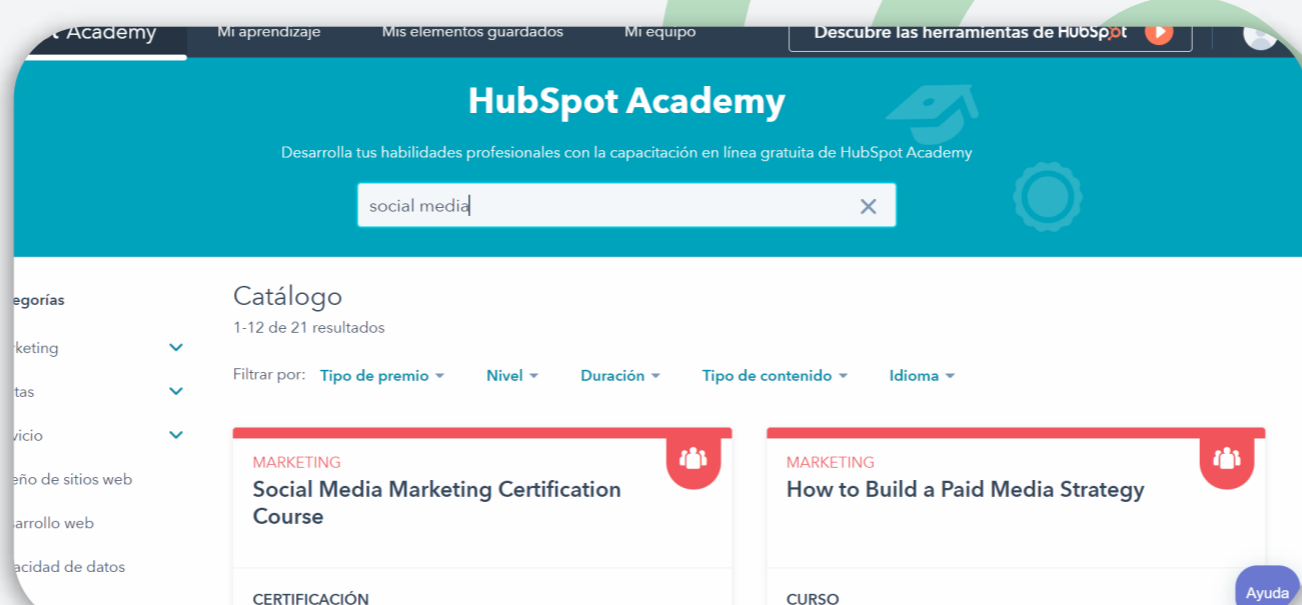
t Academy Mi aprendizaje Mis elementos guardados Mi equipo Descubre las herramientas de HubSpot

HubSpot Academy

Desarrolla tus habilidades profesionales con la capacitación en línea gratuita de HubSpot Academy

social media

egorías

rketing

tas

vicio

eño de sitios web

arrollo web

acidad de datos

Catálogo

1-12 de 21 resultados

Filtrar por: Tipo de premio Nivel Duración Tipo de contenido Idioma

MARKETING

Social Media Marketing Certification Course

CERTIFICACIÓN

MARKETING

How to Build a Paid Media Strategy

CURSO

Ayuda